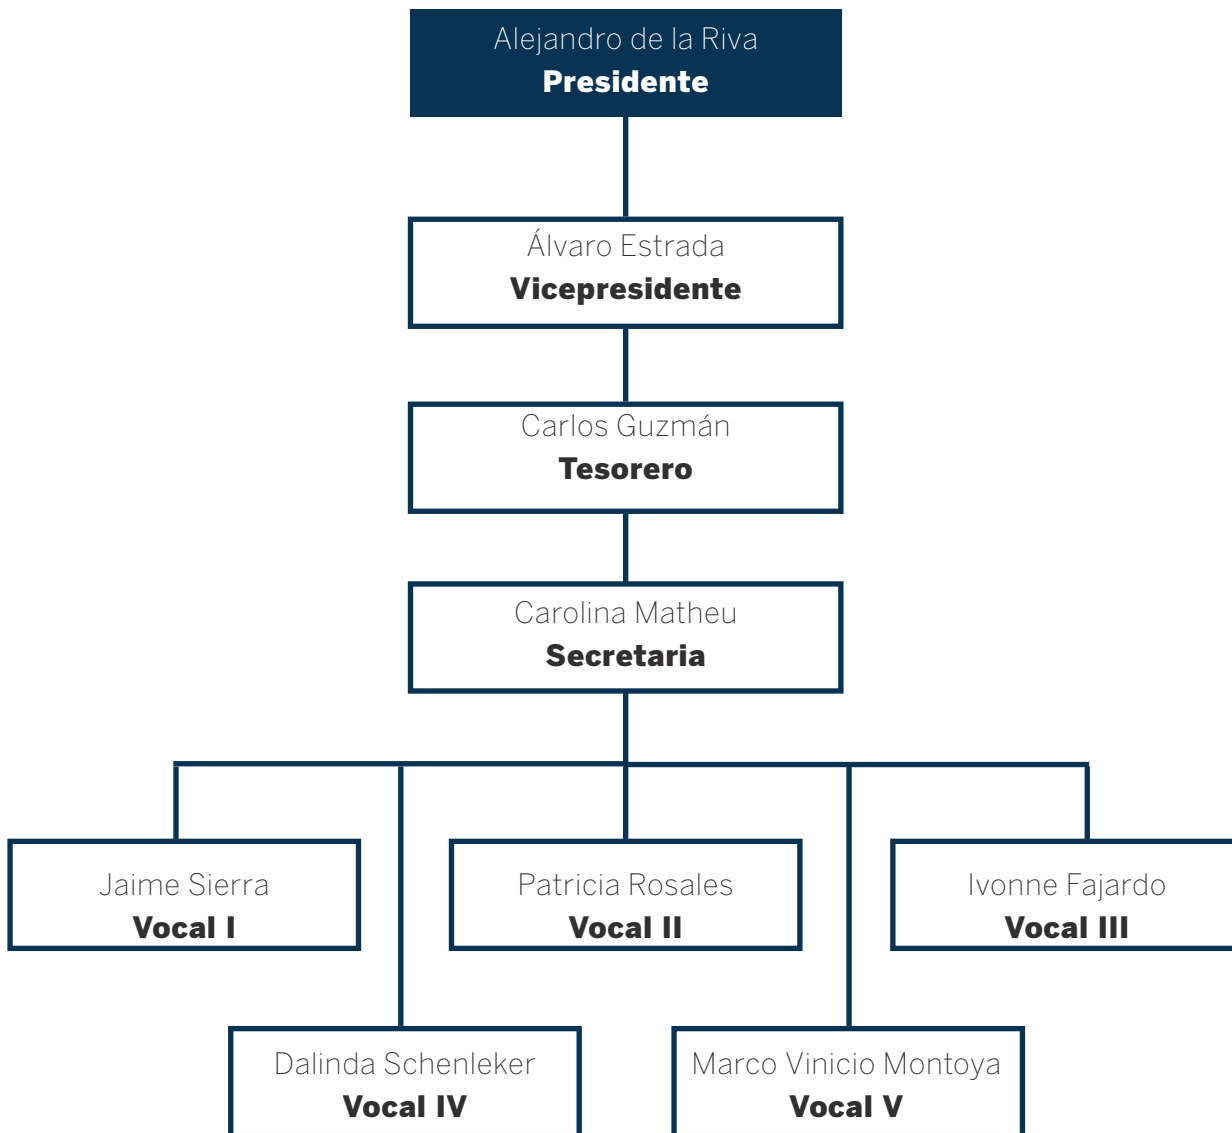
Alejandro de la Riva
**Presidente**

Álvaro Estrada
**Vicepresidente**

Carlos Guzmán
**Tesorero**

Carolina Matheu
**Secretaria**

Jaime Sierra
**Vocal I**

Patricia Rosales
**Vocal II**

Ivonne Fajardo
**Vocal III**

Dalinda Schenleker
**Vocal IV**

Marco Vinicio Montoya
**Vocal V**